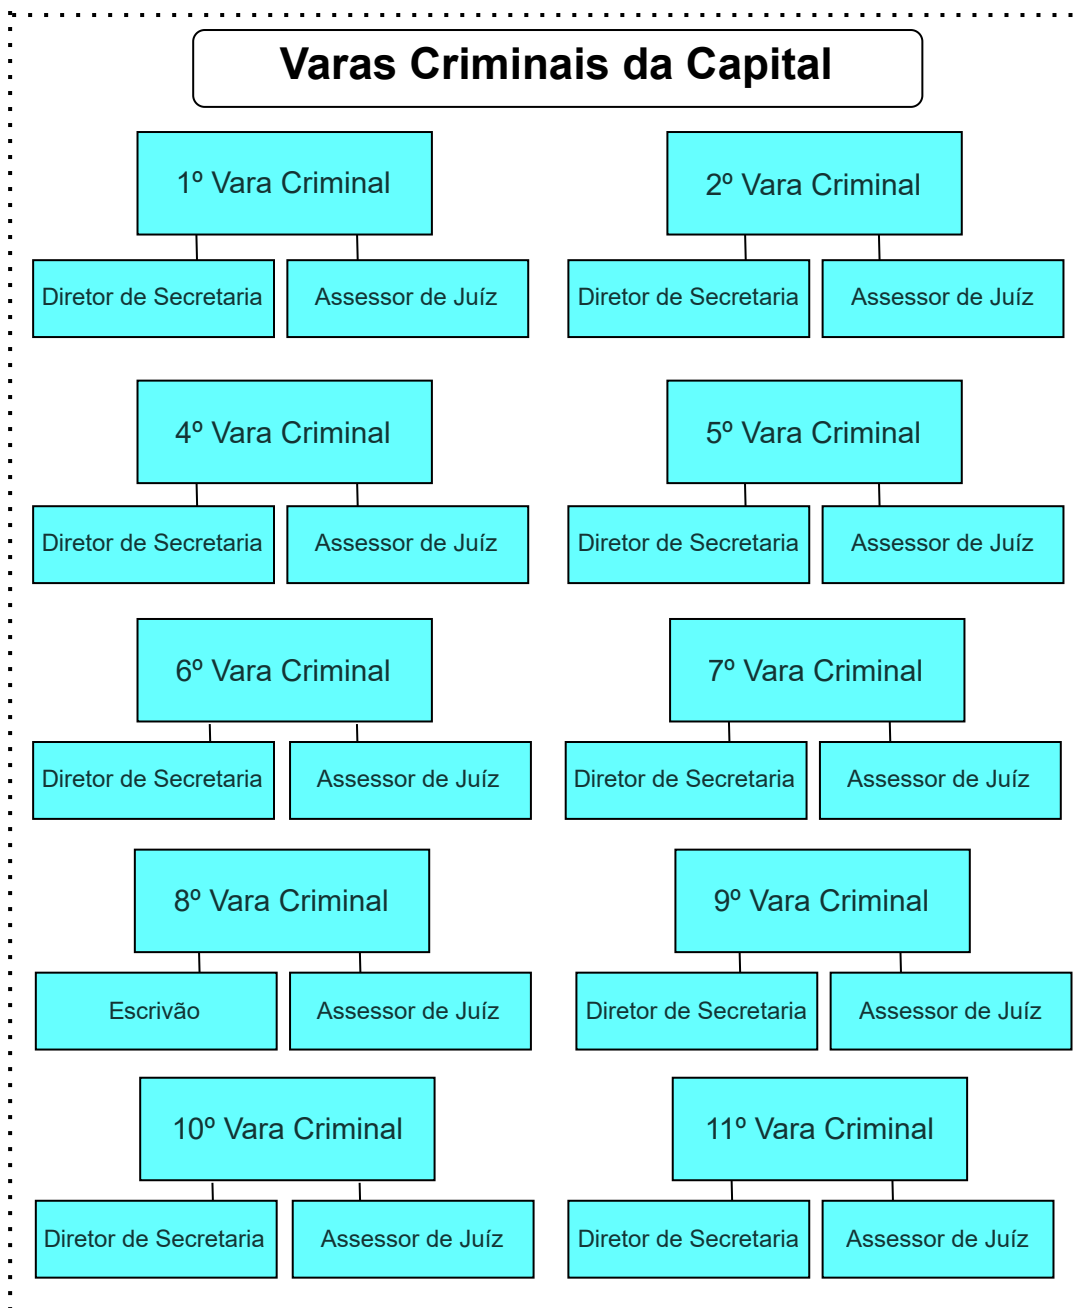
Varas Criminais da Capital

1º Vara Criminal

Diretor de Secretaria

Assessor de Juíz

2º Vara Criminal

Diretor de Secretaria

Assessor de Juíz

4º Vara Criminal

Diretor de Secretaria

Assessor de Juíz

5º Vara Criminal

Diretor de Secretaria

Assessor de Juíz

6º Vara Criminal

Diretor de Secretaria

Assessor de Juíz

7º Vara Criminal

Diretor de Secretaria

Assessor de Juíz

8º Vara Criminal

Escrivão

Assessor de Juíz

9º Vara Criminal

Diretor de Secretaria

Assessor de Juíz

10º Vara Criminal

Diretor de Secretaria

Assessor de Juíz

11º Vara Criminal

Diretor de Secretaria

Assessor de Juíz